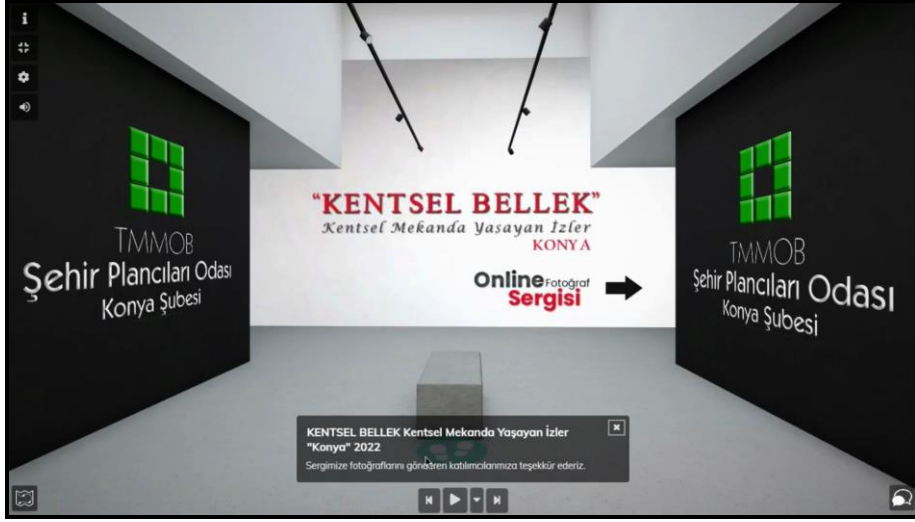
i

TMMOB
Şehir Plancıları Odası
Konya Şubesi

"KENTSEL BELLEK"
Kentsel Mekanda Yaşayan İzler
KONYA

Online Fotoğraf Sergisi

TMMOB
Şehir Plancıları Odası
Konya Şubesi

KENTSEL BELLEK Kentsel Mekanda Yaşayan İzler "Konya" 2022
Sergimize fotoğraflarını gönderen katılımcılarımıza teşekkür ederiz.